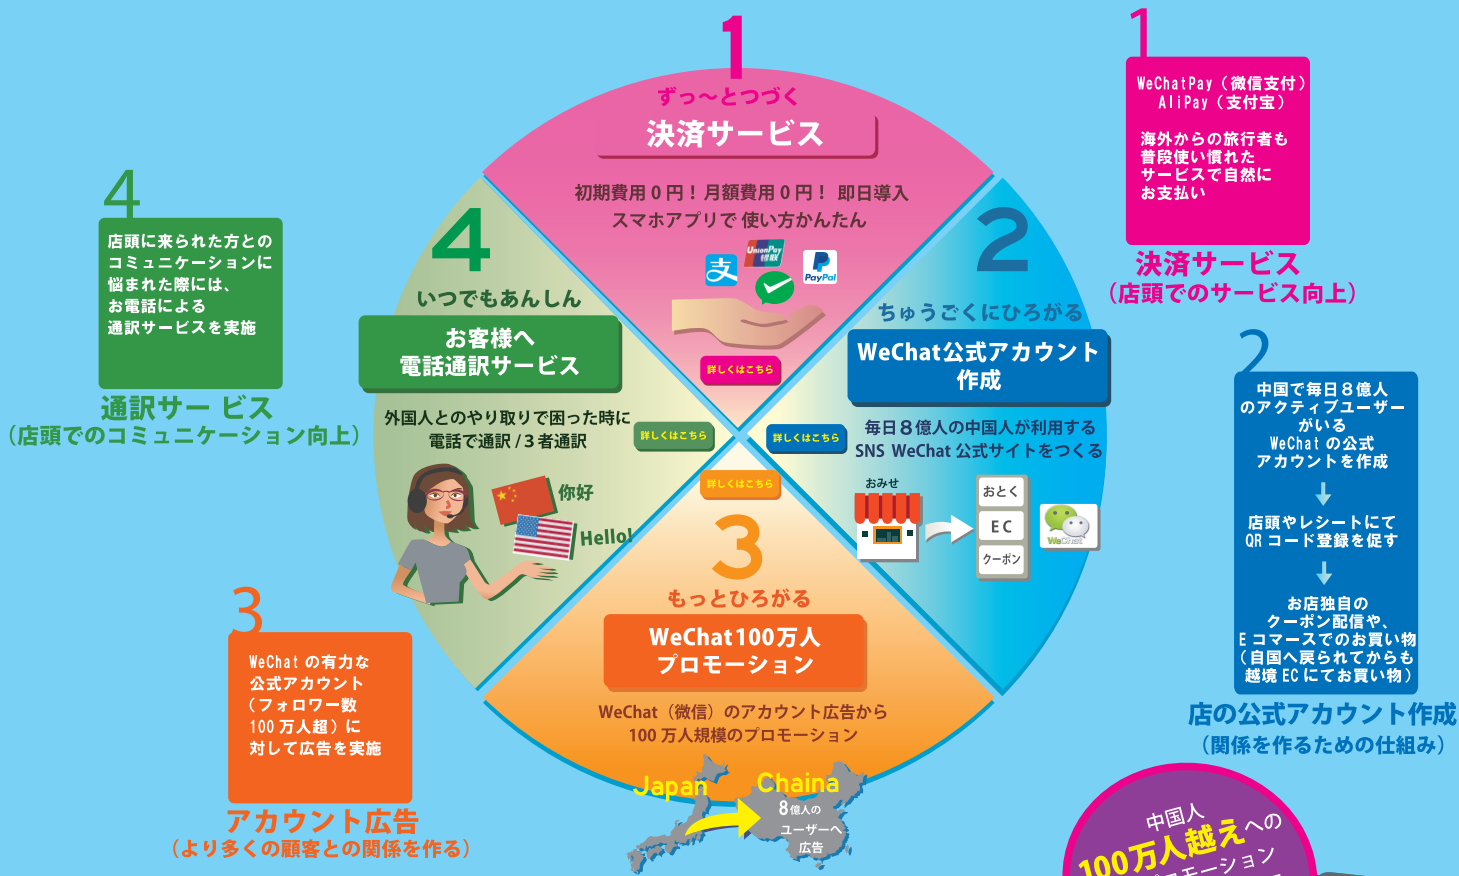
1
ずっ～とつづく
決済サービス
初期費用０円！月額費用０円！ 即日導入
スマホアプリで 使い方かんたん
UnionPay
PayPal
詳しくはこちら

2
ちゅうごくにひろがる
WeChat公式アカウント作成
毎日８億人の中国人が利用する
SNS WeChat 公式サイトをつくる
詳しくはこちら
おみせ
おとく
EC
クーポン
WeChat

3
もっとひろがる
WeChat100万人プロモーション
WeChat（微信）のアカウント広告から
100 万人規模のプロモーション
詳しくはこちら
Japan
Chaina
8億人の
ユーザーへ
広告

4
いつでもあんしん
お客様へ
電話通訳サービス
外国人とのやり取りで困った時に
電話で通訳 / 3 者通訳
詳しくはこちら
你好
Hello!

1
WeChatPay（微信支付）
AliPay（支付宝）
海外からの旅行者も
普段使い慣れた
サービスで自然に
お支払い
決済サービス
（店頭でのサービス向上）

2
中国で毎日８億人のアクティブユーザーがいる
WeChat の公式
アカウントを作成
店頭やレシートにて
QR コード登録を促す
お店独自の
クーポン配信や、
E コマースでのお買い物
（自国へ戻られてからも
越境 EC にてお買い物）
店の公式アカウント作成
（関係を作るための仕組み）

4
店頭に来られた方との
コミュニケーションに
悩まれた際には、
お電話による
通訳サービスを実施
通訳サー ビス
（店頭でのコミュニケーション向上）

3
WeChat の有力な
公式アカウント
（フォロワー数
100 万人超）に
対して広告を実施
アカウント広告
（より多くの顧客との関係を作る）

中国人
100万人越えへの
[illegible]モーション